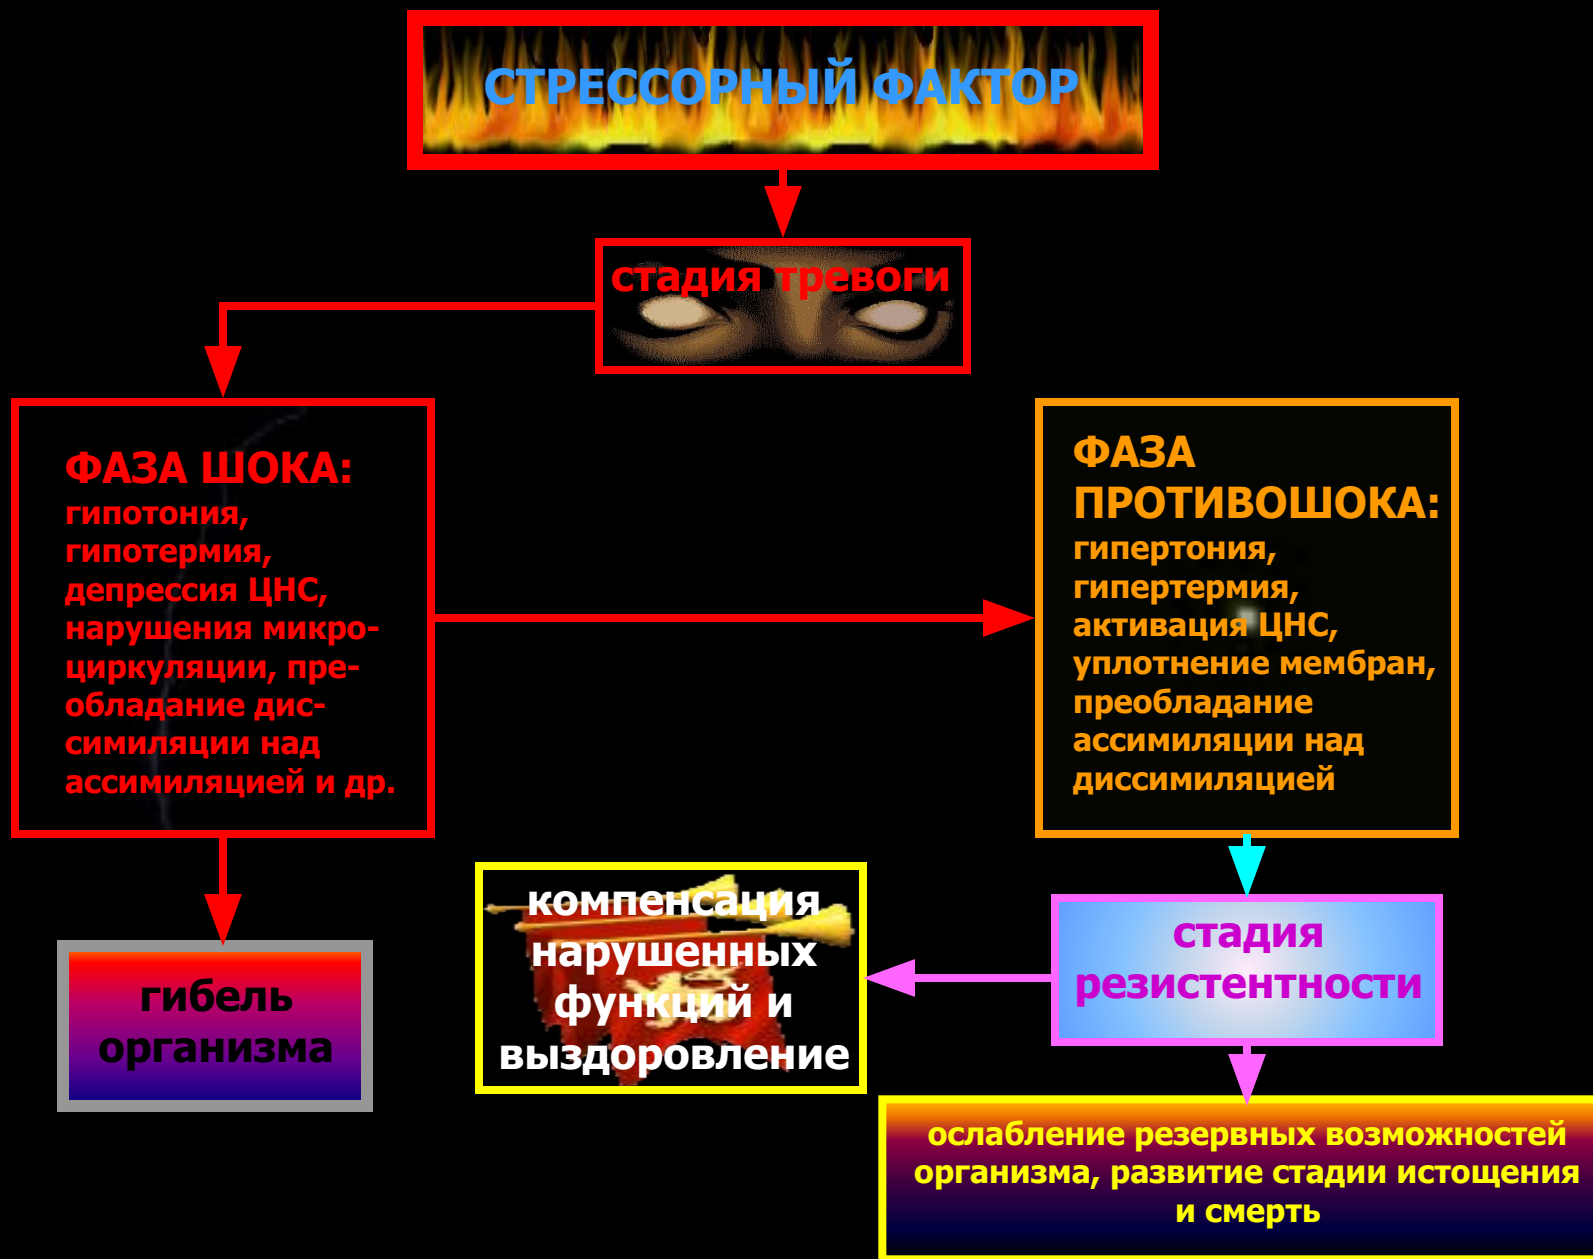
СТРЕССОРНЫЙ ФАКТОР

стадия тревоги

ФАЗА ШОКА:
гипотония, гипотермия, депрессия ЦНС, нарушения микроциркуляции, преобладание диссимиляции над ассимиляцией и др.

ФАЗА ПРОТИВОШОКА:
гипертония, гипертермия, активация ЦНС, уплотнение мембран, преобладание ассимиляции над диссимиляцией

гибель организма

компенсация нарушенных функций и выздоровление

стадия резистентности

ослабление резервных возможностей организма, развитие стадии истощения и смерть